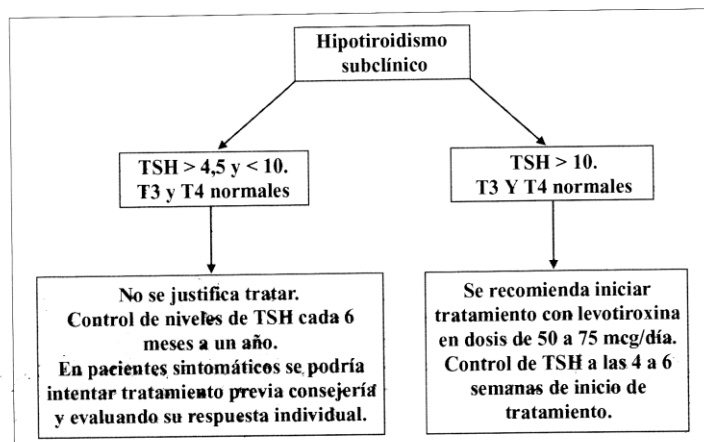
Hipotiroidismo subclínico

TSH > 4,5 y < 10.
T3 y T4 normales

No se justifica tratar.
Control de niveles de TSH cada 6 meses a un año.
En pacientes sintomáticos se podría intentar tratamiento previa consejería y evaluando su respuesta individual.

TSH > 10.
T3 Y T4 normales

Se recomienda iniciar tratamiento con levotiroxina en dosis de 50 a 75 mcg/día.
Control de TSH a las 4 a 6 semanas de inicio de tratamiento.